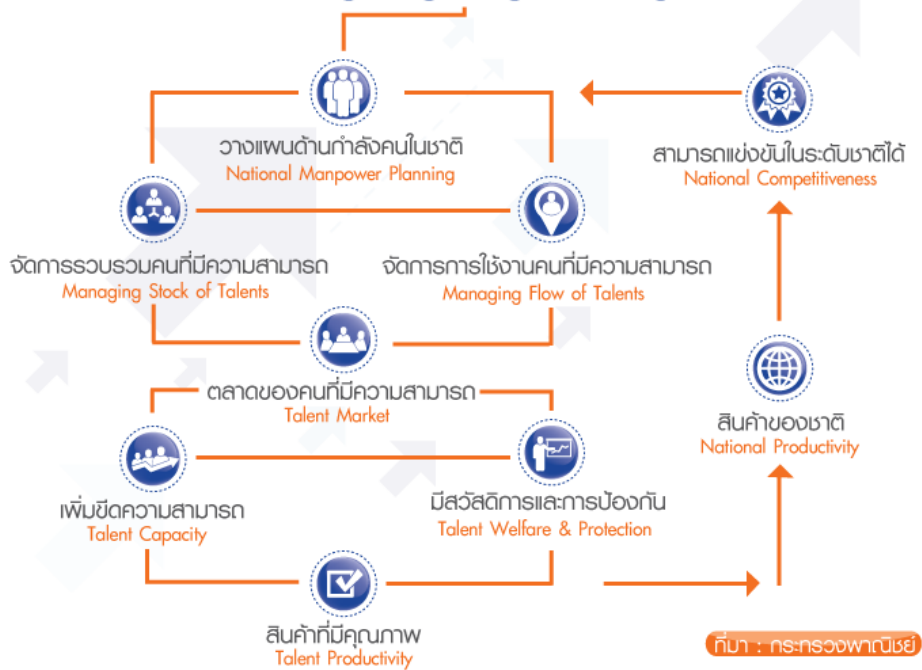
วางแผนด้านกำลังคนในชาติ
National Manpower Planning

สามารถแข่งขันในระดับชาติได้
National Competitiveness

จัดการรวบรวมคนที่มีความสามารถ
Managing Stock of Talents

จัดการการใช้งานคนที่มีความสามารถ
Managing Flow of Talents

ตลาดของคนที่มีความสามารถ
Talent Market

สินค้าของชาติ
National Productivity

เพิ่มขีดความสามารถ
Talent Capacity

มีสวัสดิการและการป้องกัน
Talent Welfare & Protection

สินค้าที่มีคุณภาพ
Talent Productivity

ที่มา : กระทรวงพาณิชย์